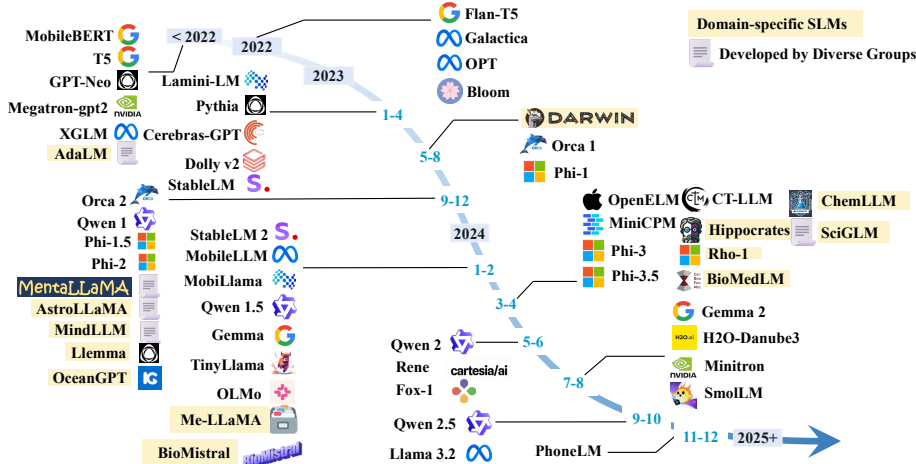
Domain-specific SLMs

Developed by Diverse Groups

< 2022

MobileBERT

T5

GPT-Neo

Megatron-gpt2

NVIDIA

XGLM

AdaLM

2022

Flan-T5

Galactica

OPT

Bloom

2023

Lamini-LM

Pythia

Cerebras-GPT

Dolly v2

StableLM

1-4

DARWIN

5-8

Orca 1

Phi-1

Orca 2

Qwen 1

Phi-1.5

Phi-2

MentaLLaMA

AstroLLaMA

MindLLM

Llemma

OceanGPT

9-12

2024

StableLM 2

MobileLLM

MobiLlama

Qwen 1.5

Gemma

TinyLlama

OLMo

Me-LLaMA

BioMistral

OpenELM

CT-LLM

ChemLLM

MiniCPM

Hippocrates

SciGLM

Phi-3

Rho-1

Phi-3.5

BioMedLM

1-2

3-4

Gemma 2

H2O-Danube3

Minitron

NVIDIA

SmolLM

Qwen 2

5-6

Rene

cartesia/ai

Fox-1

7-8

Qwen 2.5

9-10

Llama 3.2

PhoneLM

11-12

2025+